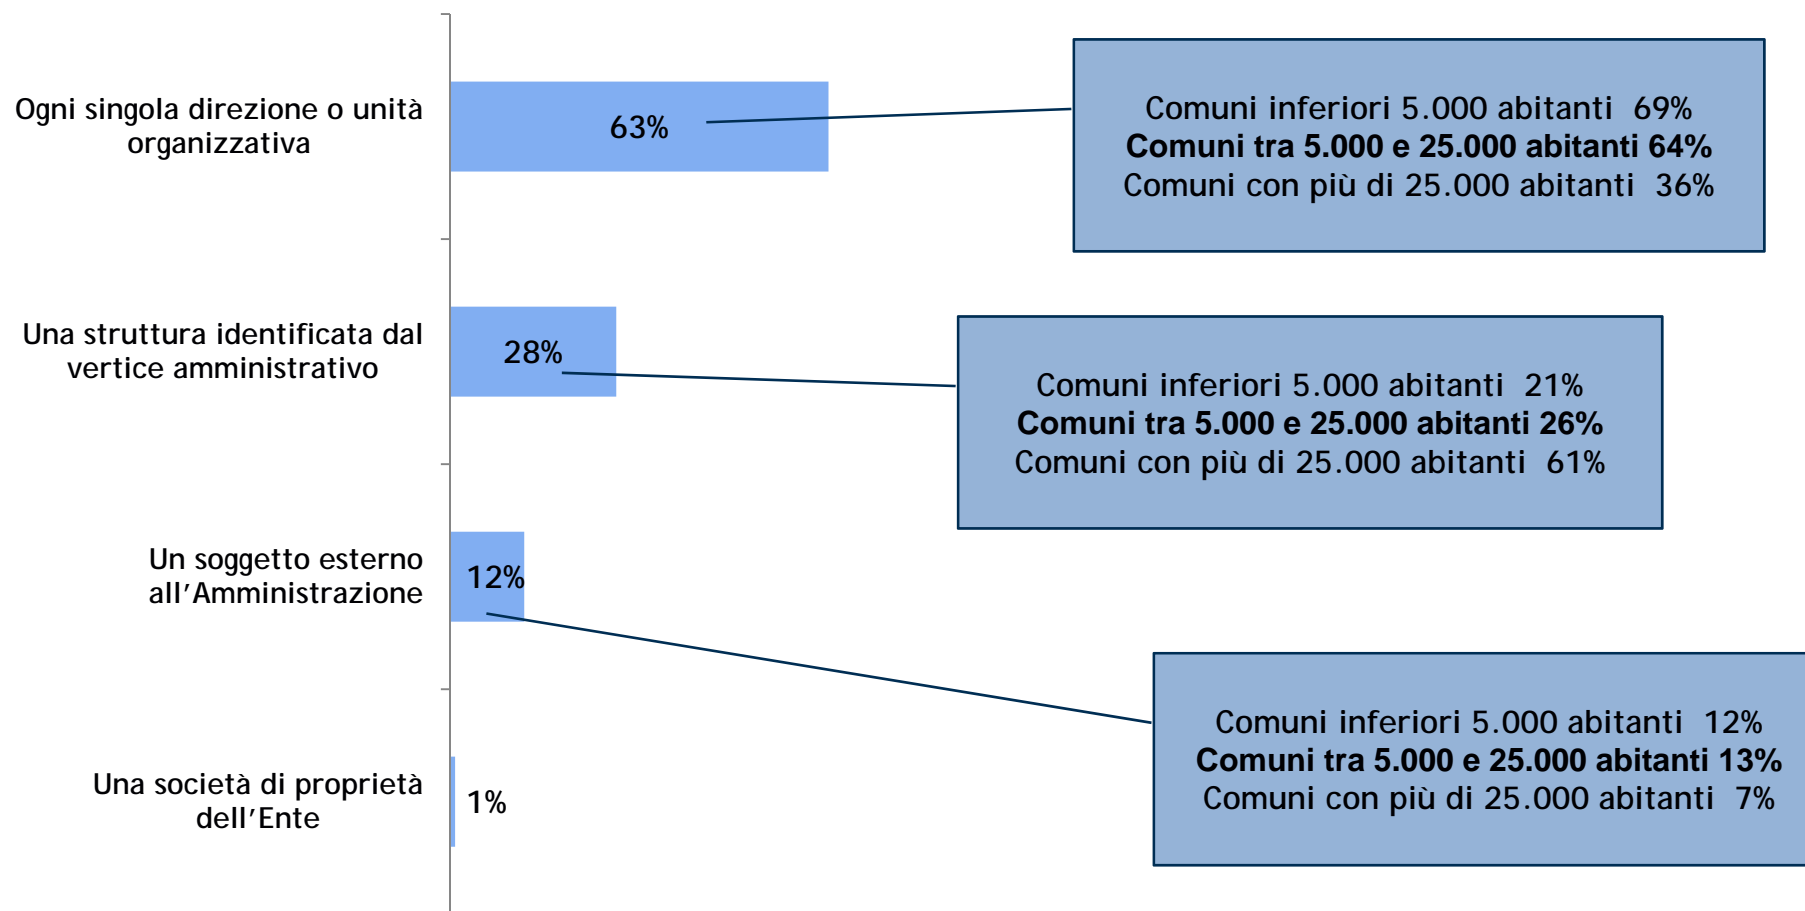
Ogni singola direzione o unità organizzativa

63%

Comuni inferiori 5.000 abitanti 69%
**Comuni tra 5.000 e 25.000 abitanti 64%**
Comuni con più di 25.000 abitanti 36%

Una struttura identificata dal vertice amministrativo

28%

Comuni inferiori 5.000 abitanti 21%
**Comuni tra 5.000 e 25.000 abitanti 26%**
Comuni con più di 25.000 abitanti 61%

Un soggetto esterno all'Amministrazione

12%

Comuni inferiori 5.000 abitanti 12%
**Comuni tra 5.000 e 25.000 abitanti 13%**
Comuni con più di 25.000 abitanti 7%

Una società di proprietà dell'Ente

1%